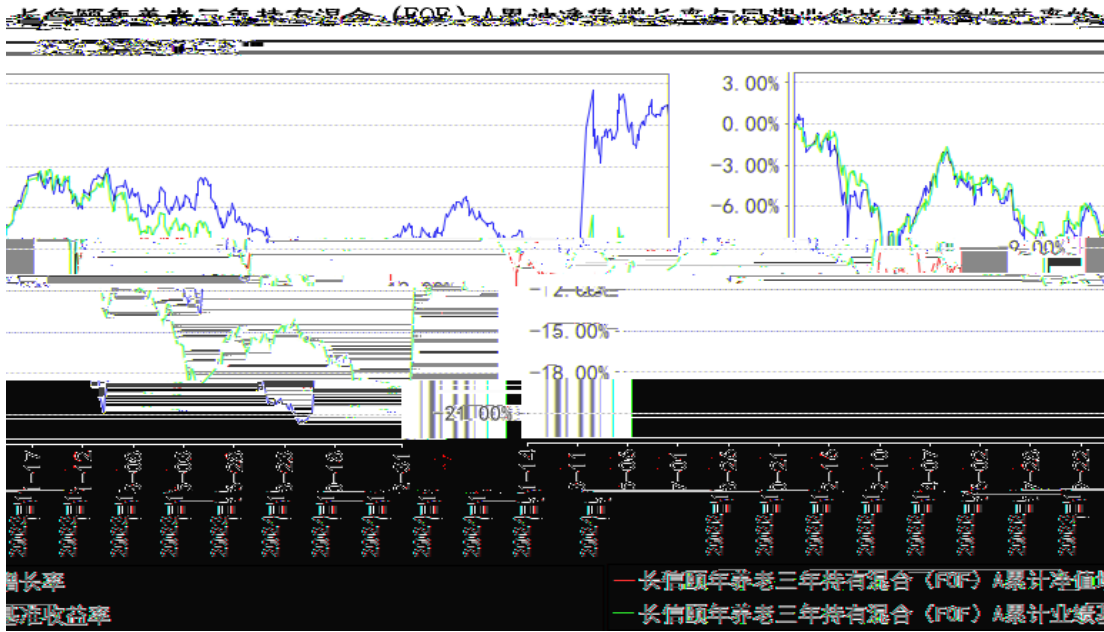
长信颐年养老三年持有混合（FOF）A累计净值增长率与同期业绩比较基准收益率的

3.00%
0.00%
-3.00%
-6.00%
-9.00%
-12.00%
-15.00%
-18.00%
-21.00%

增长率
基准收益率

长信颐年养老三年持有混合（FOF）A累计净值
长信颐年养老三年持有混合（FOF）A累计业绩